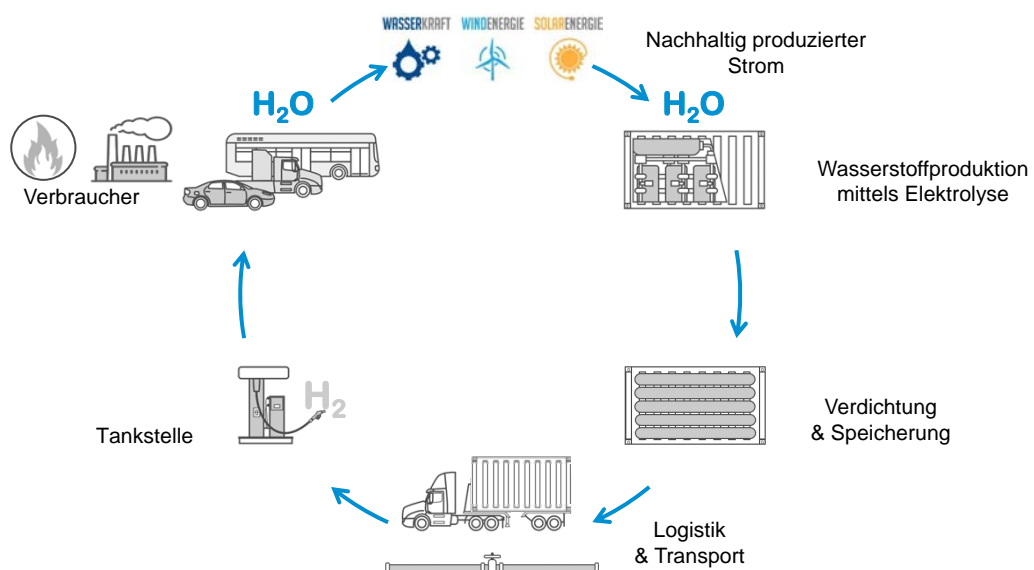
WASSERKRAFT WINDENERGIE SOLARENERGIE

Nachhaltig produzierter Strom

$H_2O$

$H_2O$

Verbraucher

Wasserstoffproduktion mittels Elektrolyse

Verdichtung & Speicherung

$H_2$

Tankstelle

Logistik & Transport